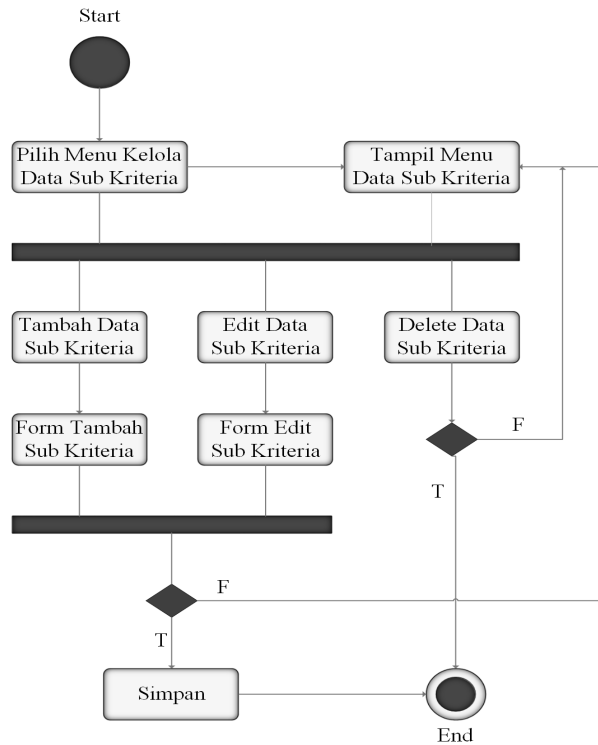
Start

Pilih Menu Kelola Data Sub Kriteria

Tampil Menu Data Sub Kriteria

Tambah Data Sub Kriteria

Edit Data Sub Kriteria

Delete Data Sub Kriteria

Form Tambah Sub Kriteria

Form Edit Sub Kriteria

F

T

F

T

Simpan

End